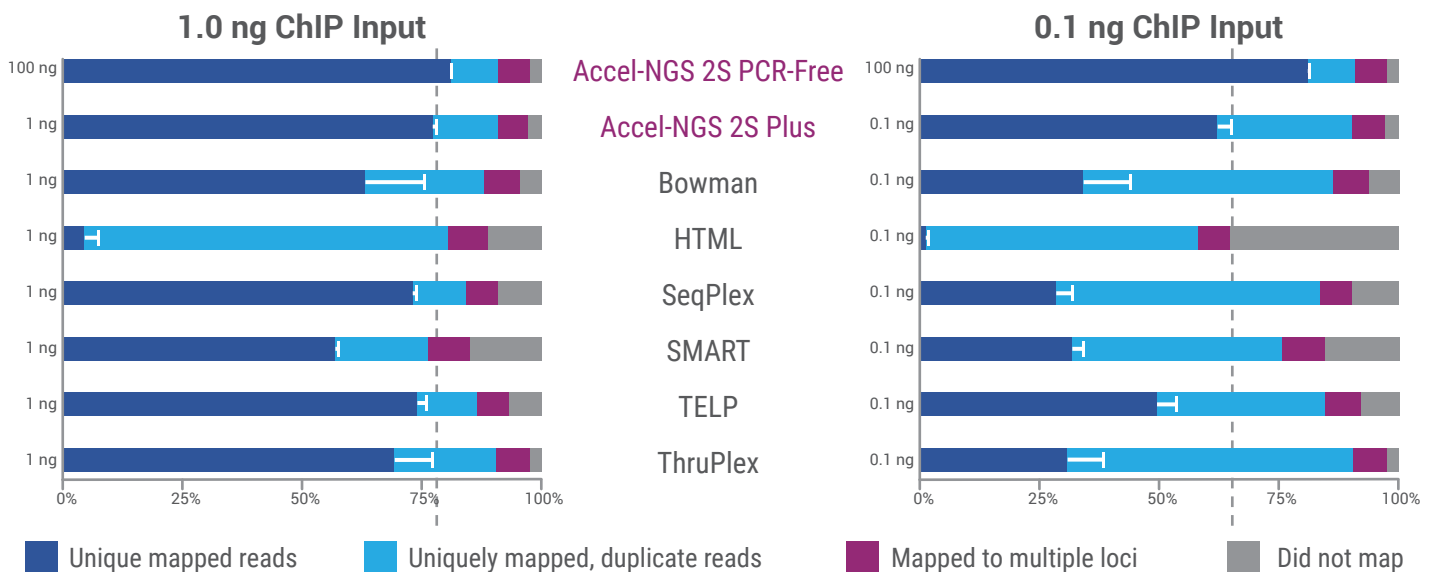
1.0 ng ChIP Input

100 ng
1 ng
1 ng
1 ng
1 ng
1 ng
1 ng
1 ng

0% 25% 50% 75% 100%

Accel-NGS 2S PCR-Free
Accel-NGS 2S Plus
Bowman
HTML
SeqPlex
SMART
TELP
ThruPlex

0.1 ng ChIP Input

100 ng
0.1 ng
0.1 ng
0.1 ng
0.1 ng
0.1 ng
0.1 ng
0.1 ng

0% 25% 50% 75% 100%

Unique mapped reads
Uniquely mapped, duplicate reads
Mapped to multiple loci
Did not map